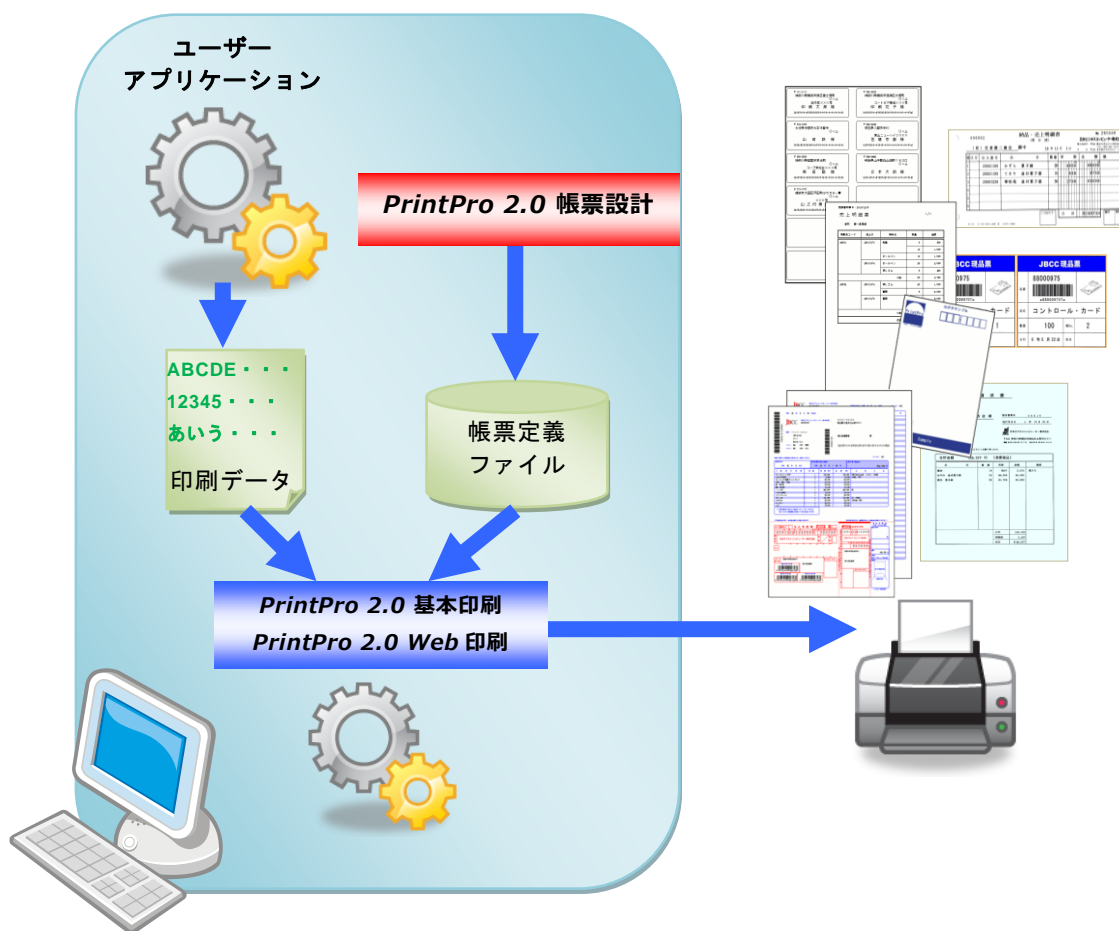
ユーザー
アプリケーション

PrintPro 2.0 帳票設計

ABCDE・・・
12345・・・
あいう・・・
印刷データ

帳票定義
ファイル

PrintPro 2.0 基本印刷
PrintPro 2.0 Web 印刷

JBCC現品票
88000975
コントロール・カード
100

JBCC現品票
コントロール・カード
1

売上明細書

納品・売上明細書